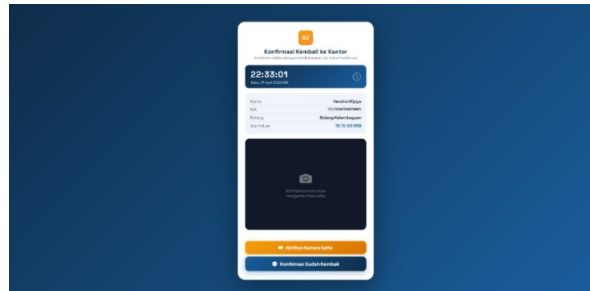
SJ

Konfirmasi Kembali ke Kantor

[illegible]

22:33:01

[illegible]

| Nama | Hendra Wijaya |
|---|---|
| NIP | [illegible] |
| Bidang | Bidang Kelembagaan |
| Jam Keluar | 15:15:00 WIB |

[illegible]

Aktifkan Kamera Selfie

Konfirmasi Sudah Kembali